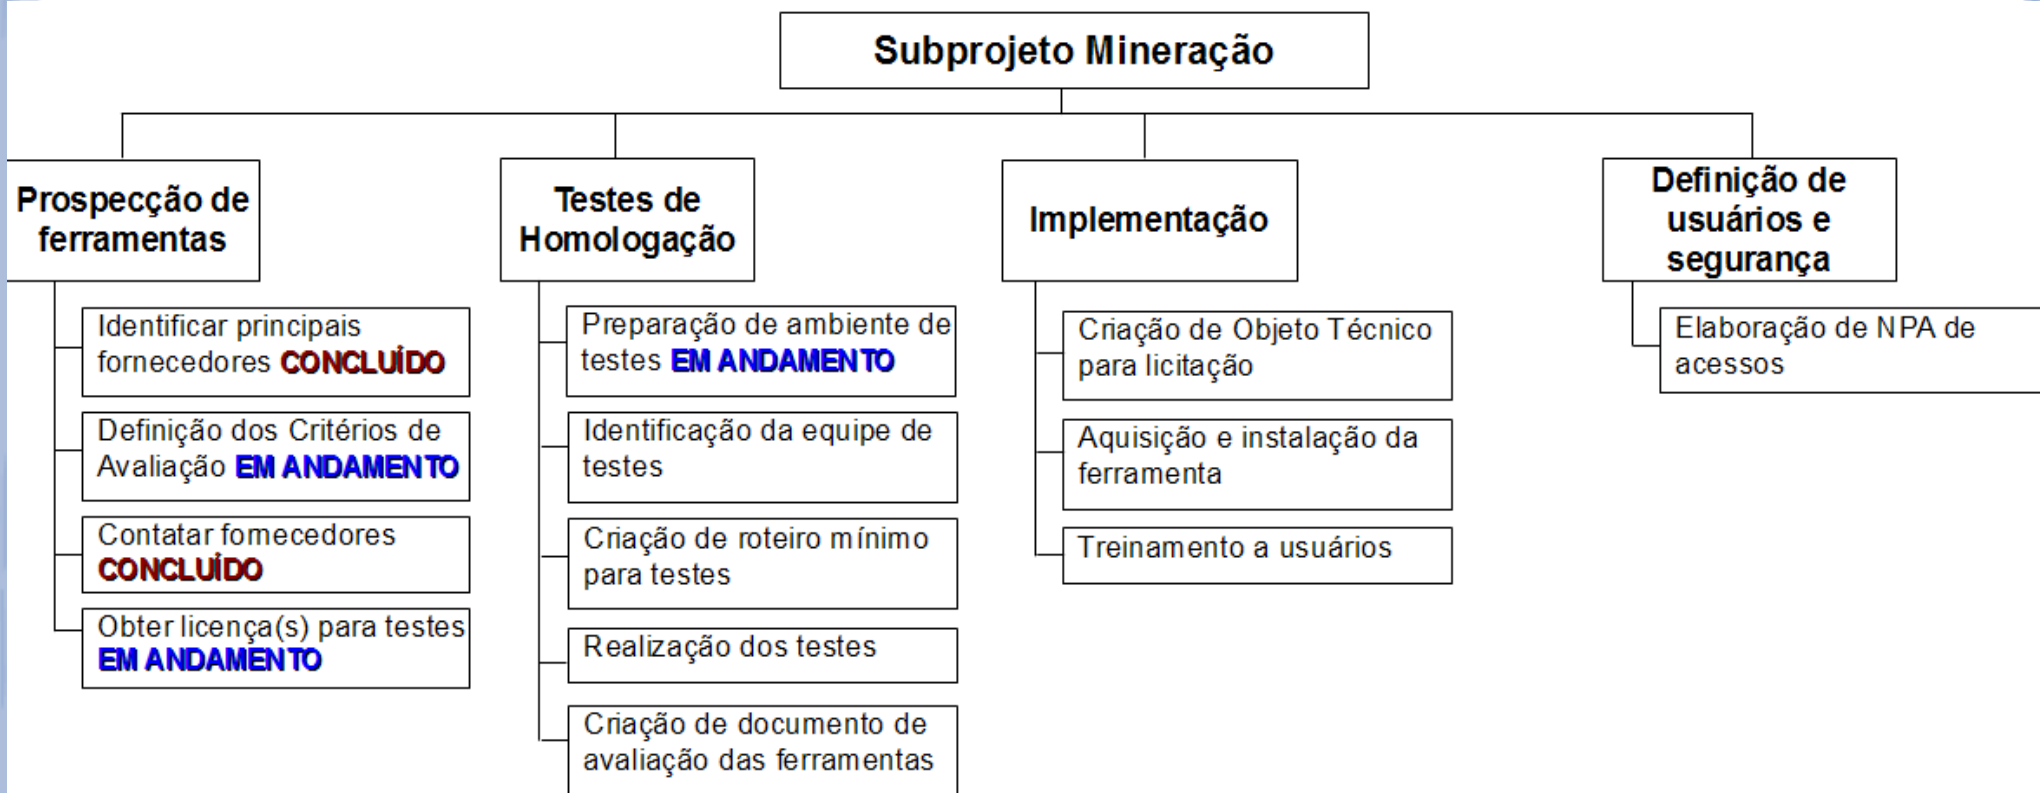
Subprojeto Mineração

Prospecção de ferramentas

Identificar principais fornecedores CONCLUÍDO

Definição dos Critérios de Avaliação EM ANDAMENTO

Contatar fomecedores CONCLUÍDO

Obter licença(s) para testes EM ANDAMENTO

Testes de Homologação

Preparação de ambiente de testes EM ANDAMENTO

Identificação da equipe de testes

Criação de roteiro mínimo para testes

Realização dos testes

Criação de documento de avaliação das ferramentas

Implementação

Criação de Objeto Técnico para licitação

Aquisição e instalação da ferramenta

Treinamento a usuários

Definição de usuários e segurança

Elaboração de NPA de acessos